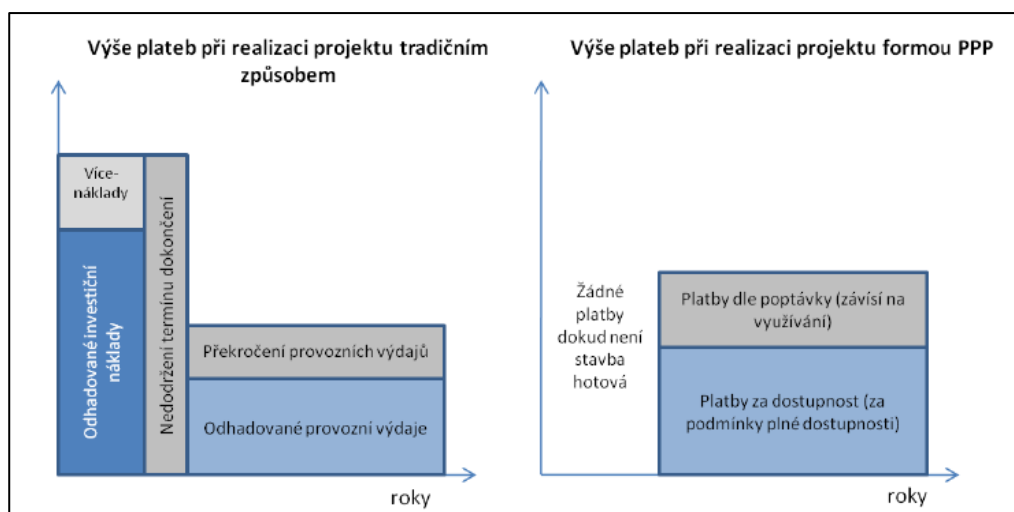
Výše plateb při realizaci projektu tradičním způsobem

Více-náklady

Odhadované investiční náklady

Nedodržení termínu dokončení

Překročení provozních výdajů

Odhadované provozní výdaje

roky

Výše plateb při realizaci projektu formou PPP

Žádné platby dokud není stavba hotová

Platby dle poptávky (závisí na využívání)

Platby za dostupnost (za podmínky plné dostupnosti)

roky